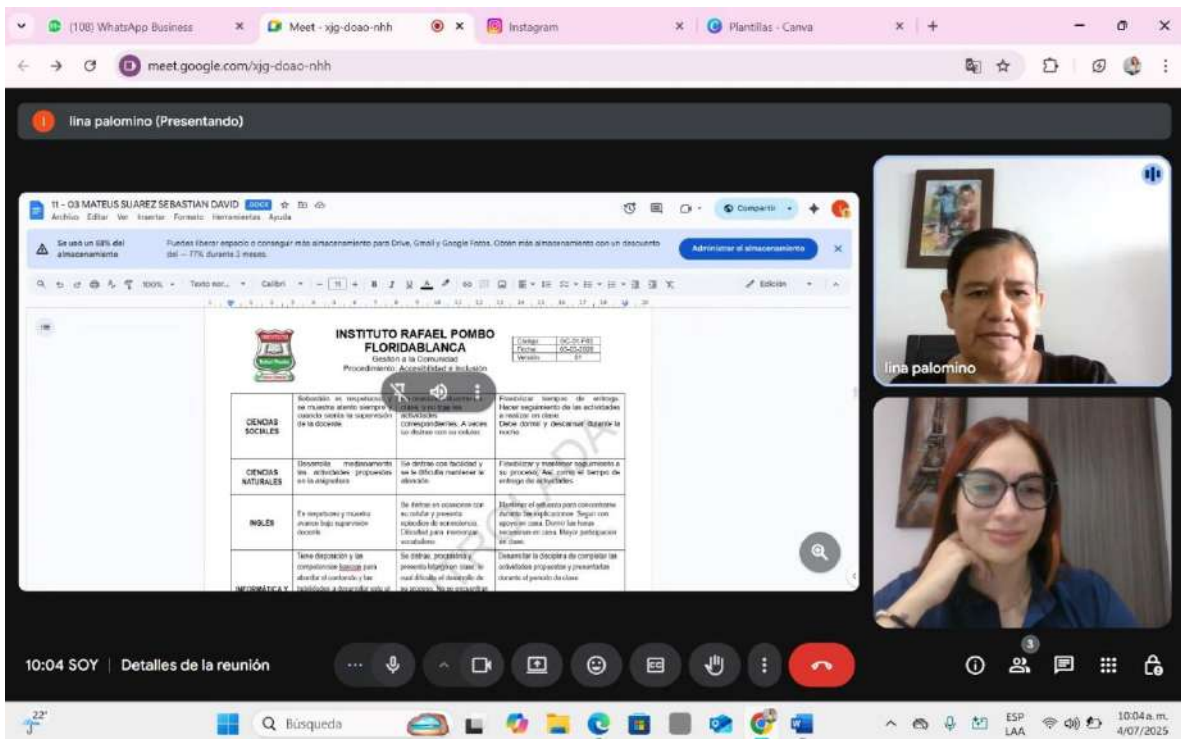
(108) WhatsApp Business

Meet - xjg-doao-nhh

Instagram

Plantillas - Canva

meet.google.com/xjg-doao-nhh

lina palomino (Presentando)

11 - 03 MATEUS SUAREZ SEBASTIAN DAVID DOCX

Archivo Editar Ver Insertar Formato Herramientas Ayuda

Compartir

Se usó un 68% del almacenamiento

Puedes liberar espacio o conseguir más almacenamiento para Drive, Gmail y Google Fotos. Obtén más almacenamiento con un descuento del — 77% durante 3 meses.

Administrar el almacenamiento

100% Texto nor... Calibri 11 Edición

INSTITUTO RAFAEL POMBO FLORIDABLANCA

Gestión a la Comunidad

Procedimiento: Accesibilidad e Inclusión

| Código | GC-DI-F01 |
|---|---|
| Fecha | 05-02-2020 |
| Versión | 01 |

| | | | |
|---|---|---|---|
| CIENCIAS SOCIALES | Sobresale en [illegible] se muestra atento siempre y cuando siente la supervisión de la docente | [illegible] actividades correspondientes. A veces lo distrae con su celular. | Flexibilizar tiempos de entrega. Hacer seguimiento de las actividades a realizar en clase. Debe dormir y descansar durante la noche |
| CIENCIAS NATURALES | Desarrolla medianamente las actividades propuestas en la asignatura | Se distrae con facilidad y se le dificulta mantener la atención | Flexibilizar y mantener seguimiento a su proceso. Así como el tiempo de entrega de actividades |
| INGLÉS | Es respetuoso y muestra avance bajo supervisión docente | Se distrae en ocasiones con su celular y presenta episodios de somnolencia. Dificultad para memorizar vocabulario | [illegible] |
| INFORMÁTICA Y | Tiene disposición y las competencias básicas para abordar el contenido y las habilidades a desarrollar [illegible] | Se distrae, procrastina y presenta letargo en clase, lo cual dificulta el desarrollo de su proceso. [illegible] | Desarrollar la disciplina de completar las actividades propuestas y presentarlas durante el periodo de clase |

lina palomino

10:04 SOY | Detalles de la reunión

3

22°

Búsqueda

ESP LAA

10:04 a. m. 4/07/2025